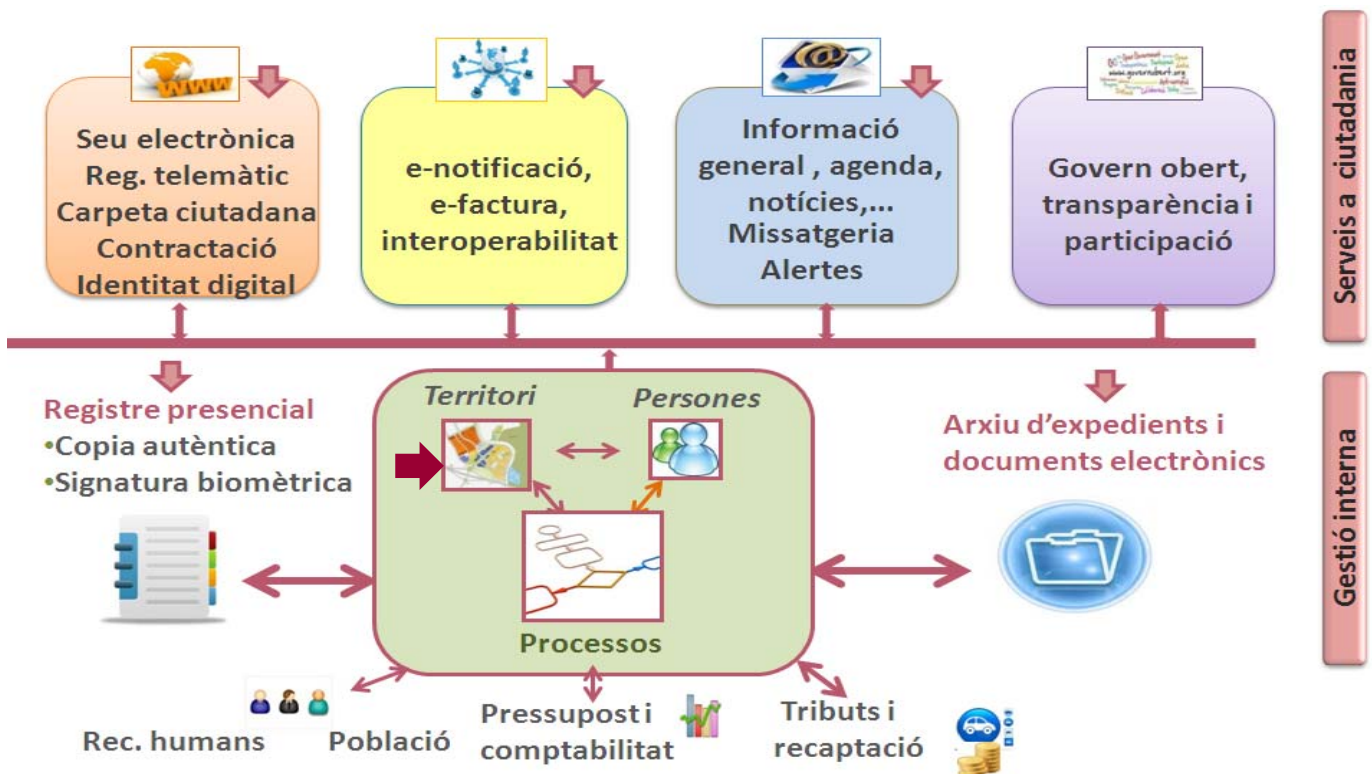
WWW

Seu electrònica
Reg. telemàtic
Carpeta ciutadana
Contractació
Identitat digital

e-notificació,
e-factura,
interoperabilitat

Informació
general , agenda,
notícies,...
Missatgeria
Alertes

www.governobert.org

Govern obert,
transparència i
participació

Serveis a ciutadania

Registre presencial
•Copia autèntica
•Signatura biomètrica

Territori

Persones

Processos

Arxiu d'expedients i
documents electrònics

Gestió interna

Rec. humans

Població

Pressupost i
comptabilitat

Tributs i
recaptació